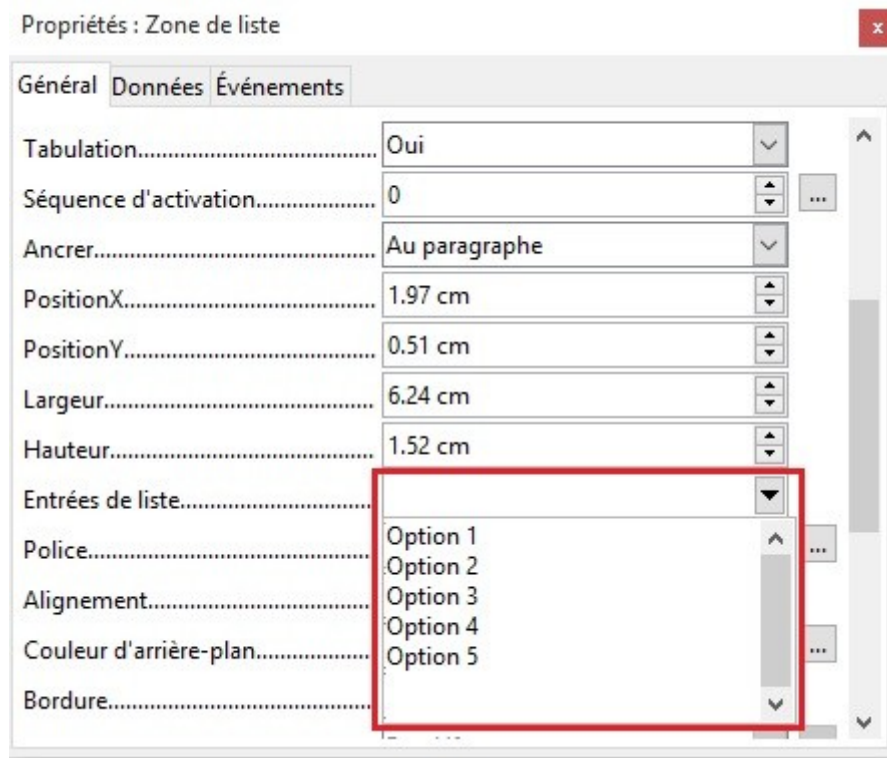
Propriétés : Zone de liste

Général Données Événements

Tabulation.......................................... Oui

Séquence d'activation..................... 0 ...

Ancrer.................................................. Au paragraphe

PositionX............................................. 1.97 cm

PositionY............................................. 0.51 cm

Largeur................................................ 6.24 cm

Hauteur................................................ 1.52 cm

Entrées de liste..................................

Option 1
Option 2
Option 3
Option 4
Option 5

Police...................................... ...

Alignement...............................

Couleur d'arrière-plan.................... ...

Bordure.....................................